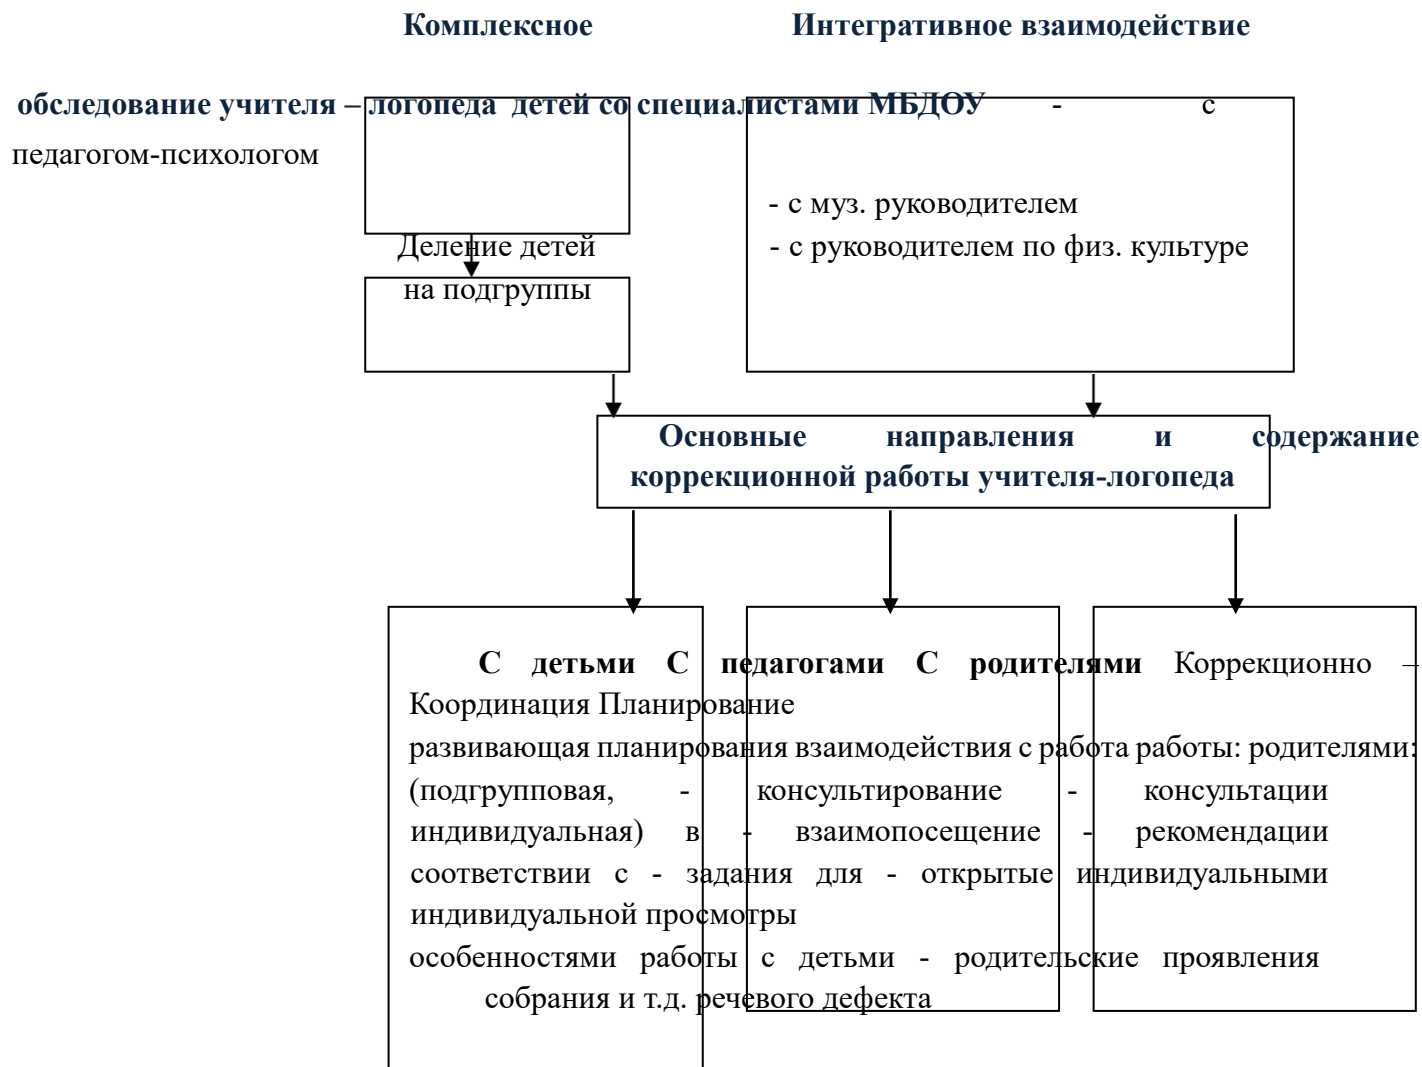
**Комплексное** **Интегративное взаимодействие**

**обследование учителя – логопеда детей со специалистами МБДОУ** - с педагогом-психологом

- с муз. руководителем
- с руководителем по физ. культуре

Деление детей на подгруппы

**Основные направления и содержание коррекционной работы учителя-логопеда**

**С детьми С педагогами С родителями** Коррекционно – Координация Планирование развивающая планирования взаимодействия с работа работы: родителями: (подгрупповая, - консультирование - консультации индивидуальная) в - взаимопосещение - рекомендации соответствии с - задания для - открытые индивидуальными индивидуальной просмотры особенностями работы с детьми - родительские проявления собрания и т.д. речевого дефекта